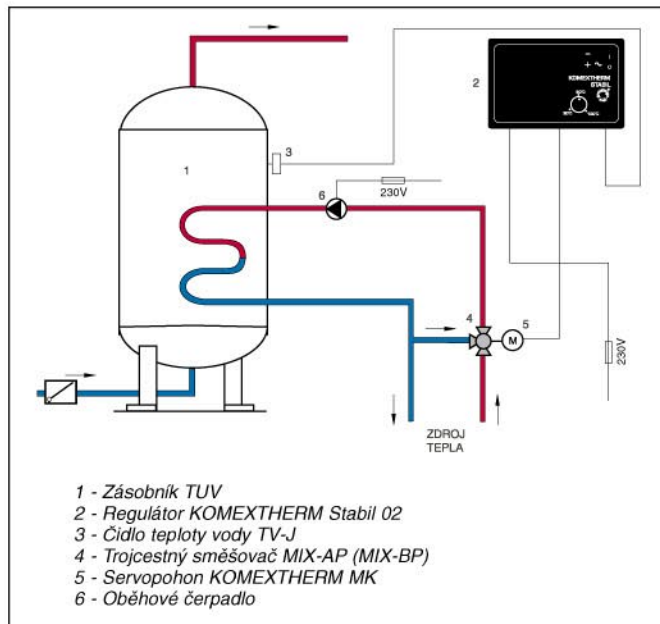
1

2

KOMEXTHERM
STABIL

3

6

230V

4

5

M

230V

ZDROJ
TEPLA

1 - Zásobník TUV
2 - Regulátor KOMEXTHERM Stabil 02
3 - Čidlo teploty vody TV-J
4 - Trojcestný směšovač MIX-AP (MIX-BP)
5 - Servopohon KOMEXTHERM MK
6 - Oběhové čerpadlo